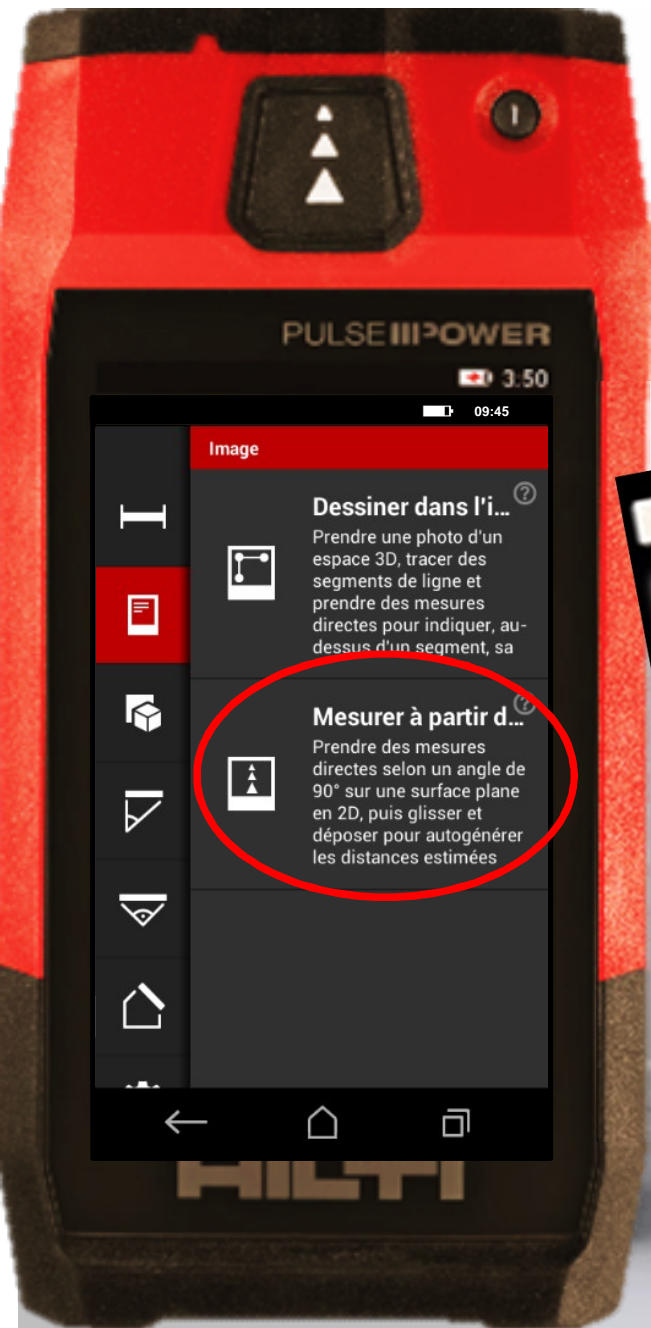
PULSE POWER

3:50

09:45

Image

Dessiner dans l'i...

Prendre une photo d'un espace 3D, tracer des segments de ligne et prendre des mesures directes pour indiquer, au-dessus d'un segment, sa

Mesurer à partir d...

Prendre des mesures directes selon un angle de 90° sur une surface plane en 2D, puis glisser et déposer pour autogénérer les distances estimées

HILTI